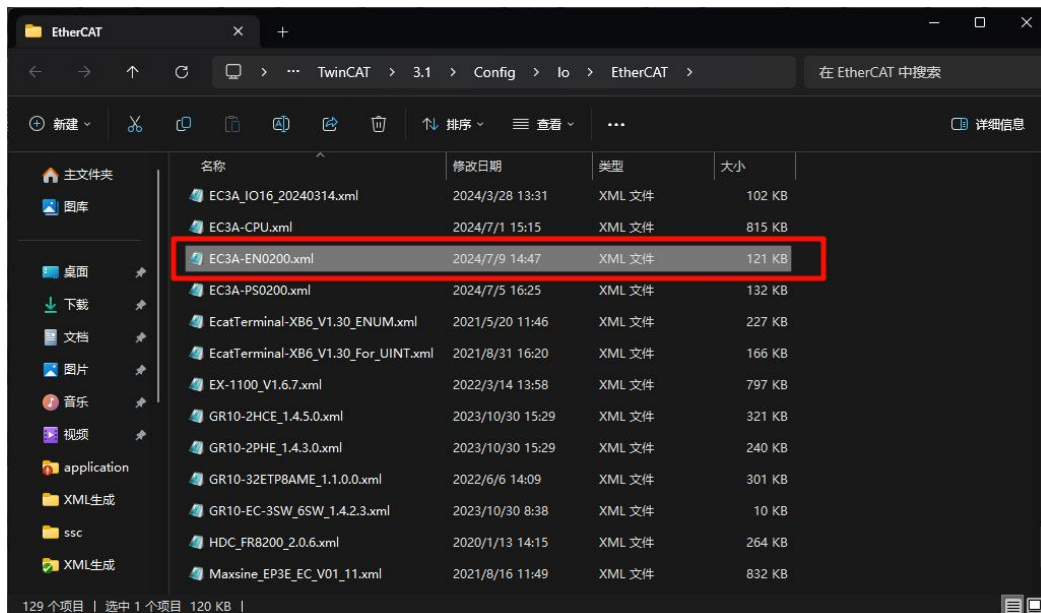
EtherCAT

TwinCAT > 3.1 > Config > Io > EtherCAT >

在 EtherCAT 中搜索

新建 排序 查看 ··· 详细信息

主文件夹
图库
桌面
下载
文档
图片
音乐
视频
application
XML生成
ssc
XML生成

| 名称 | 修改日期 | 类型 | 大小 |
|---|---|---|---|
| EC3A_IO16_20240314.xml | 2024/3/28 13:31 | XML 文件 | 102 KB |
| EC3A-CPU.xml | 2024/7/1 15:15 | XML 文件 | 815 KB |
| EC3A-EN0200.xml | 2024/7/9 14:47 | XML 文件 | 121 KB |
| EC3A-PS0200.xml | 2024/7/5 16:25 | XML 文件 | 132 KB |
| EcatTerminal-XB6_V1.30_ENUM.xml | 2021/5/20 11:46 | XML 文件 | 227 KB |
| EcatTerminal-XB6_V1.30_For_UINT.xml | 2021/8/31 16:20 | XML 文件 | 166 KB |
| EX-1100_V1.6.7.xml | 2022/3/14 13:58 | XML 文件 | 797 KB |
| GR10-2HCE_1.4.5.0.xml | 2023/10/30 15:29 | XML 文件 | 321 KB |
| GR10-2PHE_1.4.3.0.xml | 2023/10/30 15:29 | XML 文件 | 240 KB |
| GR10-32ETP8AME_1.1.0.0.xml | 2022/6/6 14:09 | XML 文件 | 301 KB |
| GR10-EC-3SW_6SW_1.4.2.3.xml | 2023/10/30 8:38 | XML 文件 | 10 KB |
| HDC_FR8200_2.0.6.xml | 2020/1/13 14:15 | XML 文件 | 264 KB |
| Maxsine_EP3E_EC_V01_11.xml | 2021/8/16 11:49 | XML 文件 | 832 KB |

129 个项目 | 选中 1 个项目 120 KB |